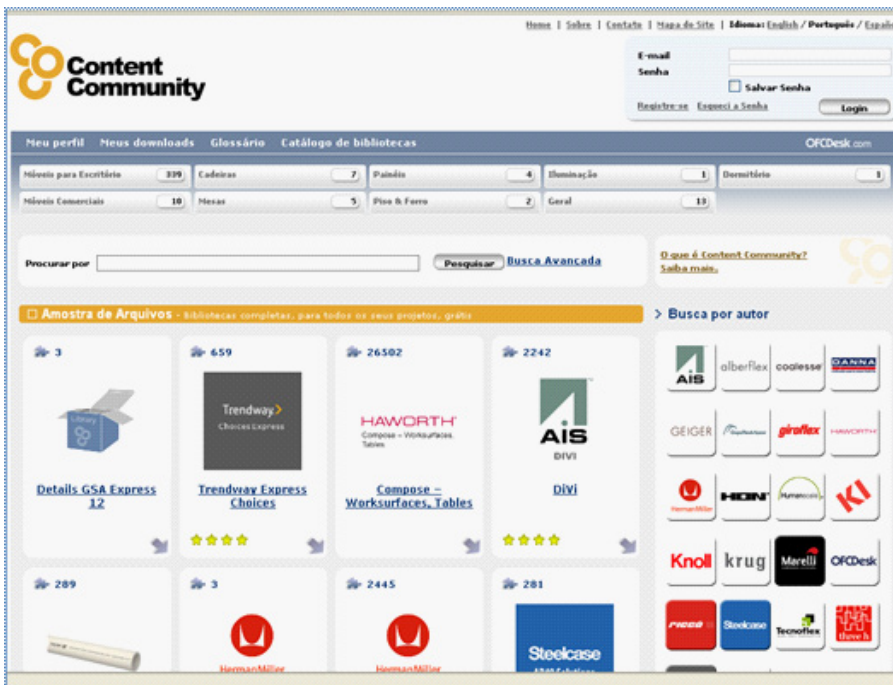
Home | Sobre | Contato | Mapa do Site | Idioma: English / Português / Españ

Content Community

E-mail
Senha
Salvar Senha
Registre-se Esqueci a Senha
Login

Meu perfil Meus downloads Glossário Catálogo de bibliotecas
OFCDesk.com

| Móveis para Escritório | 339 | Cadeiras | 7 | Painéis | 4 | Iluminação | 1 | Dormitório | 1 |
|---|---|---|---|---|---|---|---|---|---|
| Móveis Comerciais | 10 | Mesas | 5 | Piso & Forro | 2 | Geral | 13 | | |

Procurar por
Pesquisar
Busca Avançada

O que é Content Community?
Saiba mais.

Amostra de Arquivos - Bibliotecas completas, para todos os seus projetos, grátis

> Busca por autor

3
Library
Details GSA Express 12

659
Trendway
Choices Express
Trendway Express Choices

26502
HAWORTH
Compose - Worksurfaces, Tables
Compose – Worksurfaces, Tables

2242
AIS
DIVI
DiVi

289

3
HermanMiller

2445
HermanMiller

281
Steelcase

AIS alberflex coalesse DANNA
GEIGER giroflex HAWORTH
HermanMiller HON Humanscale KI
Knoll krug Marelli OFCDesk
Steelcase Tecnoflex